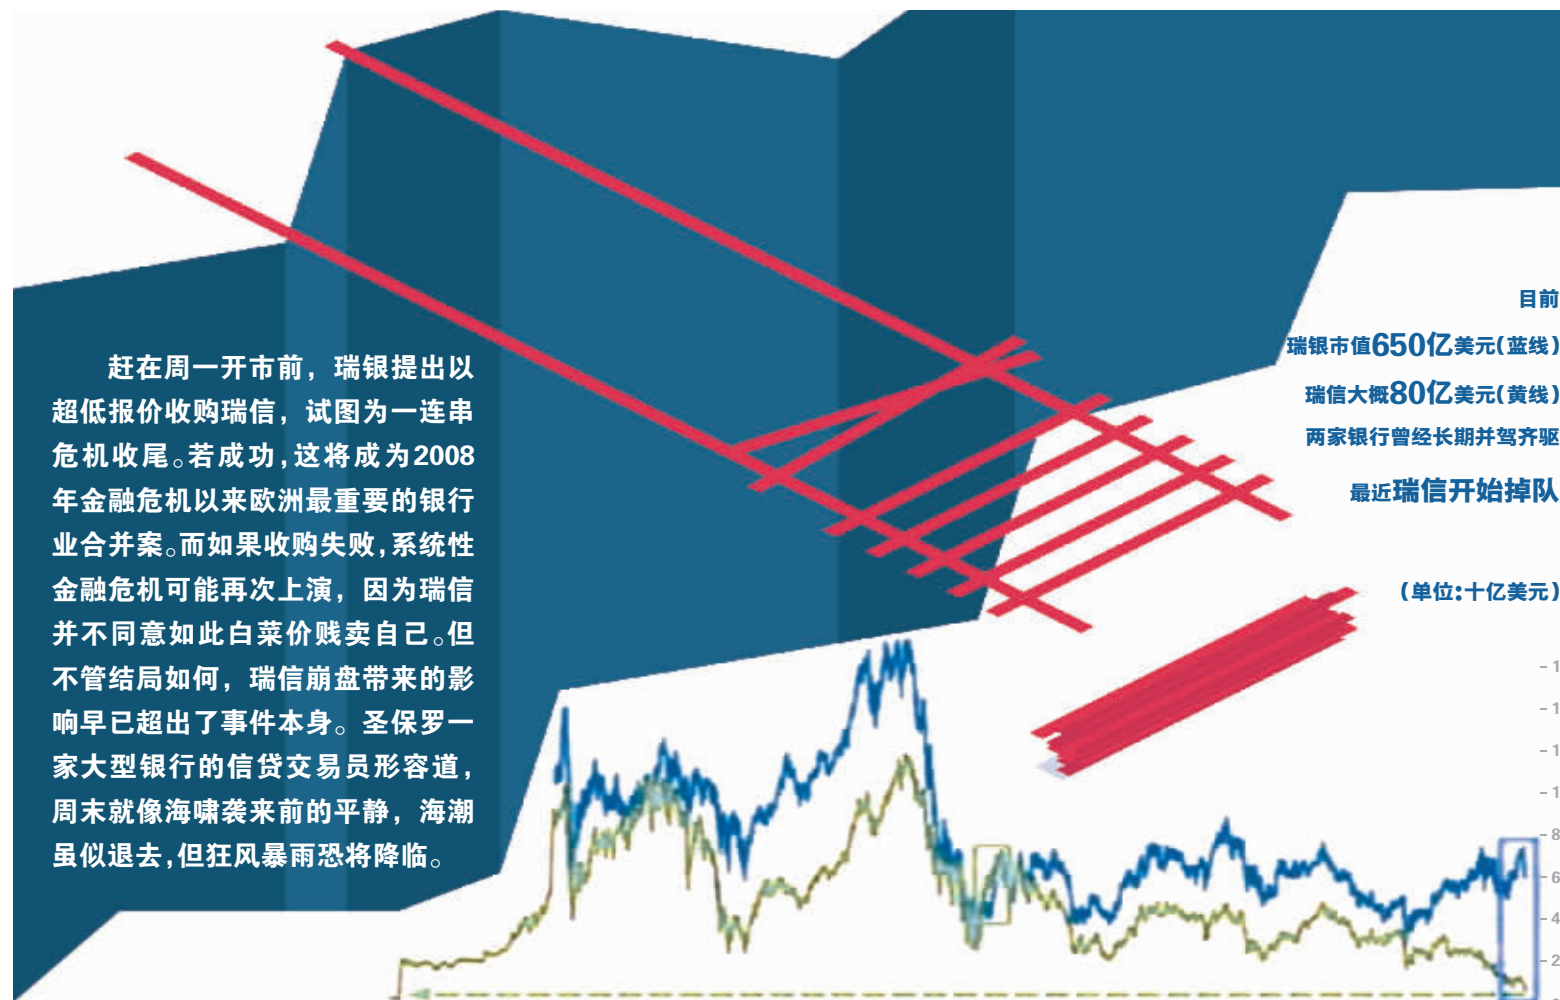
赶在周一开市前，瑞银提出以超低报价收购瑞信，试图为一连串危机收尾。若成功，这将成为2008年金融危机以来欧洲最重要的银行业合并案。而如果收购失败，系统性金融危机可能再次上演，因为瑞信并不同意如此白菜价贱卖自己。但不管结局如何，瑞信崩盘带来的影响早已超出了事件本身。圣保罗一家大型银行的信贷交易员形容道，周末就像海啸袭来前的平静，海潮虽似退去，但狂风暴雨恐将降临。

目前
瑞银市值650亿美元(蓝线)
瑞信大概80亿美元(黄线)
两家银行曾经长期并驾齐驱
最近瑞信开始掉队

(单位:十亿美元)

1
1
1
1
8
6
4
2